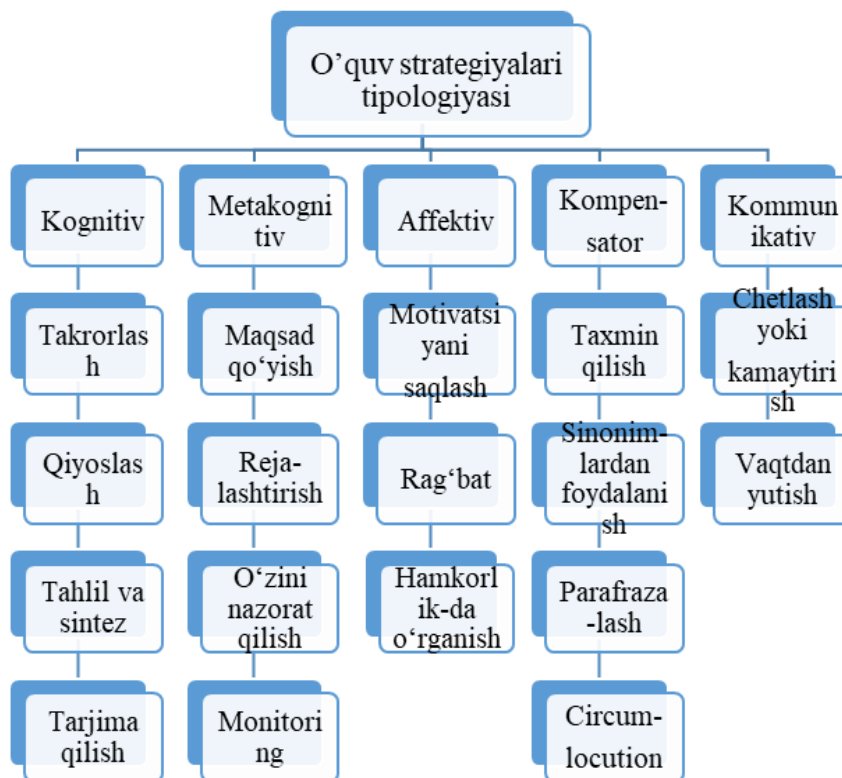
O’quv strategiyalari tipologiyasi

Kognitiv

Takrorlash

Qiyoslash

Tahlil va sintez

Tarjima qilish

Metakognitiv

Maqsad qo‘yish

Reja-lashtirish

O‘zini nazorat qilish

Monitoring

Affektiv

Motivatsiyani saqlash

Rag‘bat

Hamkorlik-da o‘rganish

Kompen-sator

Taxmin qilish

Sinonim-lardan foydalanish

Parafraza-lash

Circum-locution

Kommunikativ

Chetlash yoki kamaytirish

Vaqtdan yutish